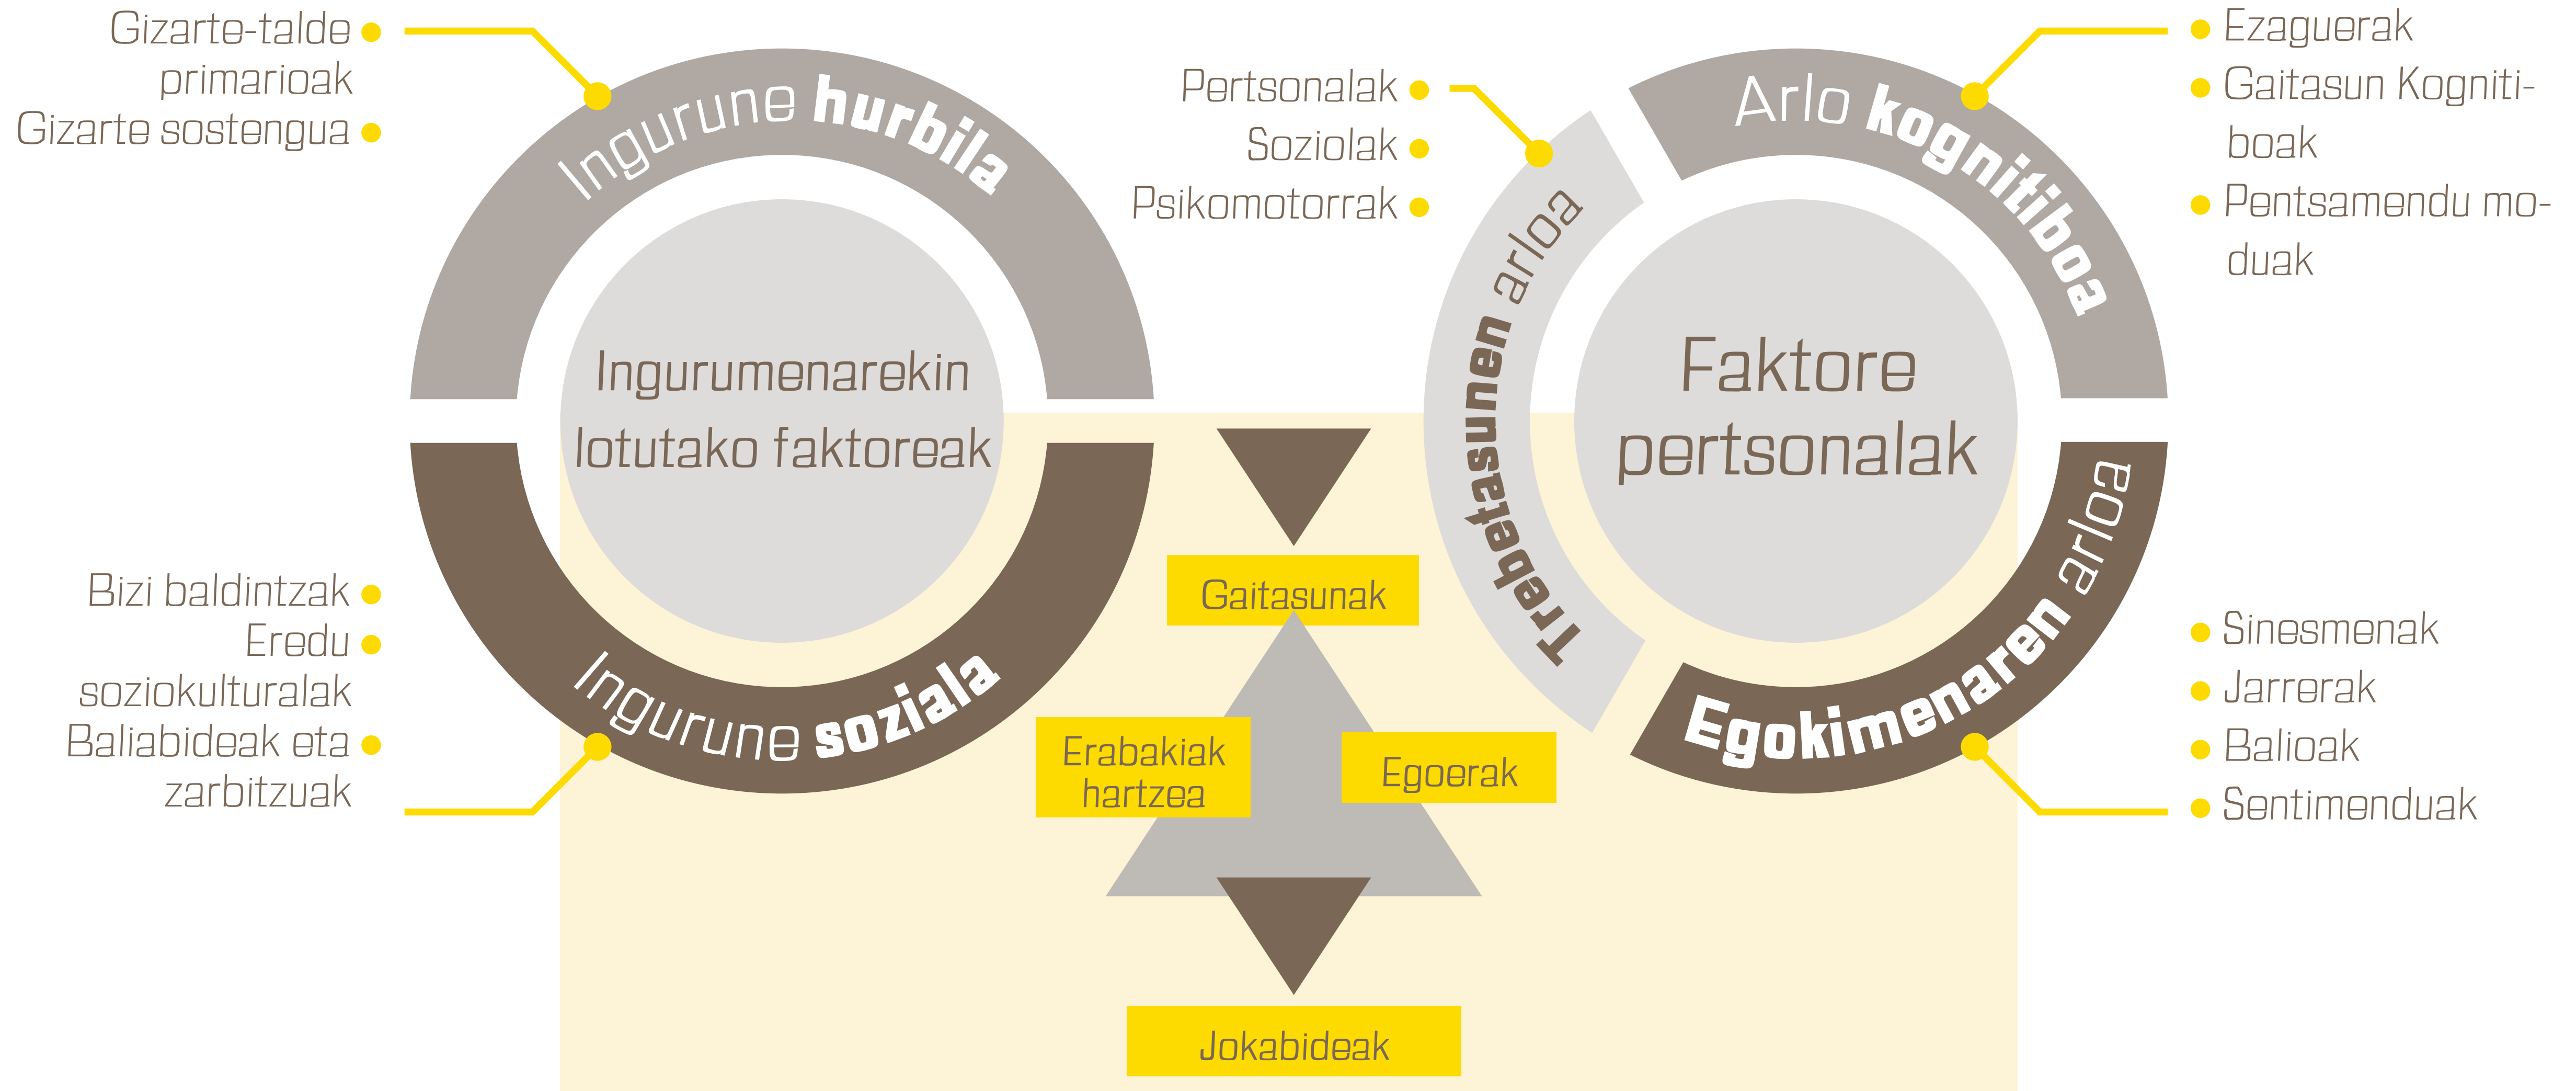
Gizarte-talde primarioak
Gizarte sostengua

Ingurune hurbila

Ingurumenarekin lotutako faktoreak

Ingurune soziala

Bizi baldintzak
Eredu soziokulturalak
Baliabideak eta zarbitzuak

Pertsonalak
Soziolak
Psikomotorrak

Trebetasunen arloa

Arlo kognitiboa

Ezaguerak
Gaitasun Kognitiboak
Pentsamendu moduak

Faktore pertsonalak

Egokimenaren arloa

Sinesmenak
Jarrerak
Balioak
Sentimenduak

Gaitasunak
Erabakiak hartzea
Egoerak
Jokabideak